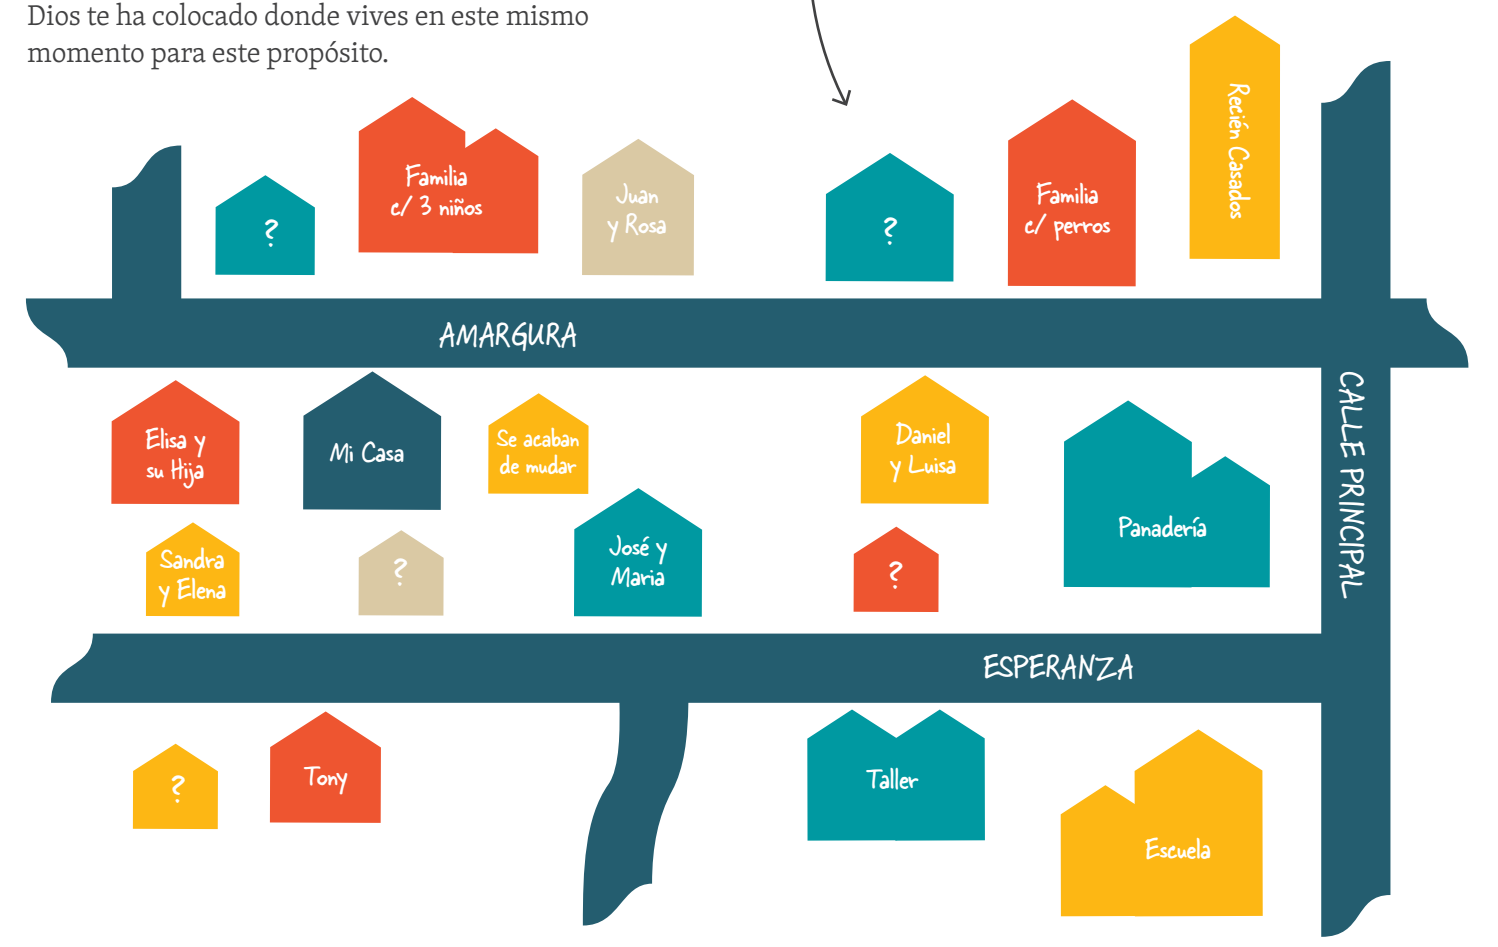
Dios te ha colocado donde vives en este mismo momento para este propósito.

?

Familia c/ 3 niños

Juan y Rosa

?

Familia c/ perros

Recién Casados

AMARGURA

Elisa y su Hija

Mi Casa

Se acaban de mudar

Daniel y Luisa

Panadería

CALLE PRINCIPAL

Sandra y Elena

?

José y Maria

?

ESPERANZA

?

Tony

Taller

Escuela